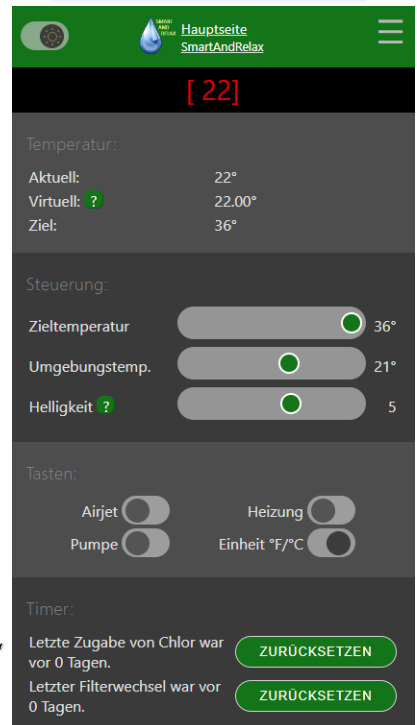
SMART AND RELAX

Hauptseite
SmartAndRelax

[ 22]

Temperatur:

Aktuell: 22°
Virtuell: ? 22.00°
Ziel: 36°

Steuerung:

Zieltemperatur 36°
Umgebungstemp. 21°
Helligkeit ? 5

Tasten:

Airjet
Heizung
Pumpe
Einheit °F/°C

Timer:

Letzte Zugabe von Chlor war vor 0 Tagen. ZURÜCKSETZEN

Letzter Filterwechsel war vor 0 Tagen. ZURÜCKSETZEN